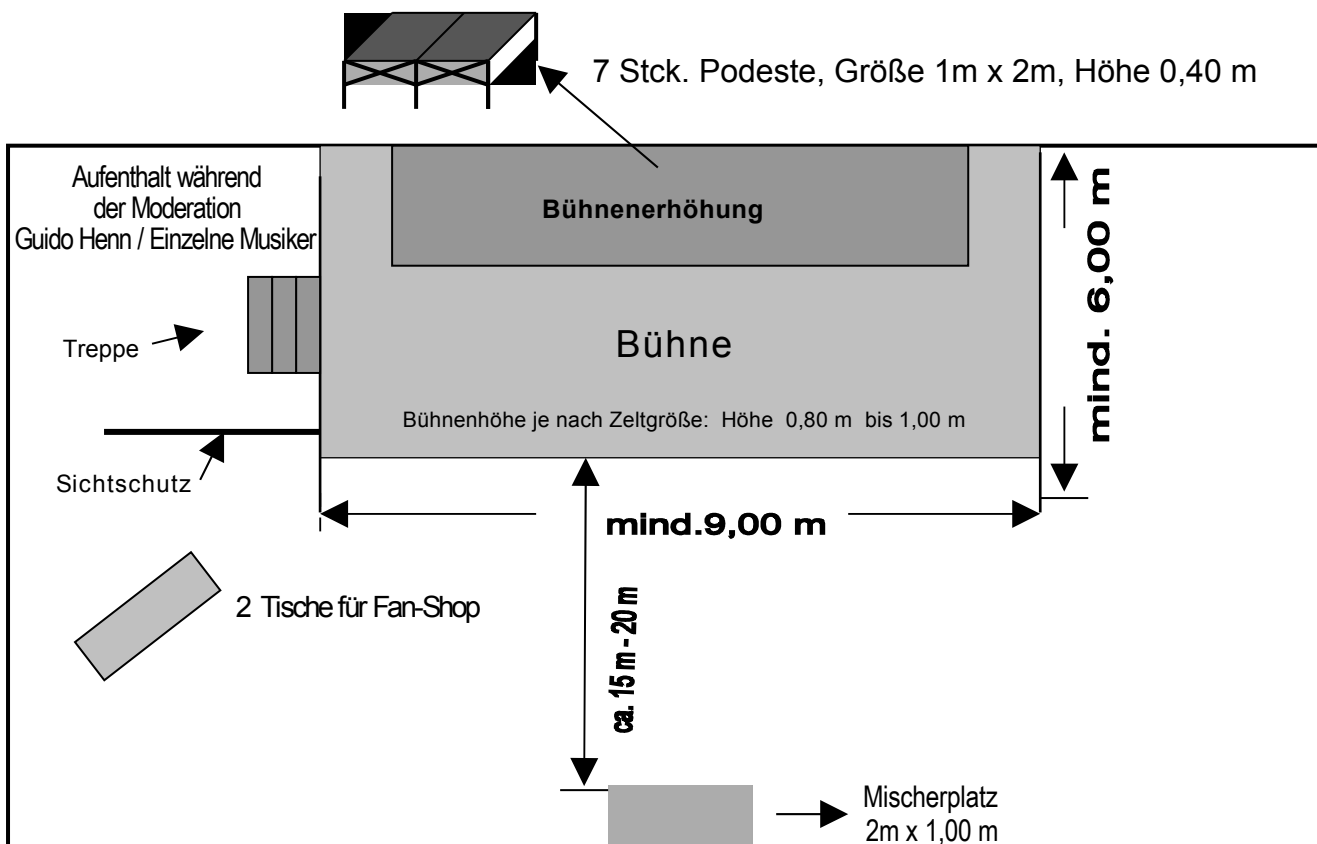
7 Stck. Podeste, Größe 1m x 2m, Höhe 0,40 m

Aufenthalt während der Moderation Guido Henn / Einzelne Musiker

Bühnenerhöhung

mind. 6,00 m

Treppe

Bühne

Bühnenhöhe je nach Zeltgröße: Höhe 0,80 m bis 1,00 m

Sichtschutz

mind.9,00 m

2 Tische für Fan-Shop

ca. 15 m - 20 m

Mischerplatz
2m x 1,00 m